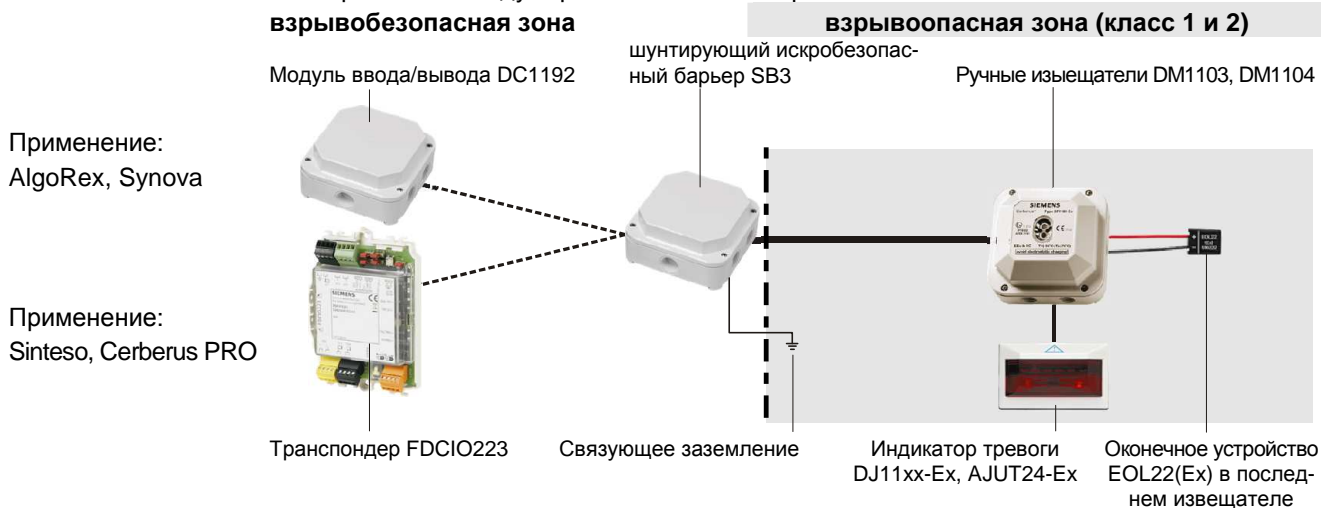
взрывобезопасная зона

взрывоопасная зона (класс 1 и 2)

Модуль ввода/вывода DC1192

шунтирующий искробезопасный барьер SB3

Ручные изыещатели DM1103, DM1104

Применение:
AlgoRex, Synova

Применение:
Sinteso, Cerberus PRO

SIEMENS

EOL22 (Ex)

Транспондер FDCIO223

Связующее заземление

Индикатор тревоги DJ11xx-Ex, AJUT24-Ex

Оконечное устройство EOL22(Ex) в последнем извещателе